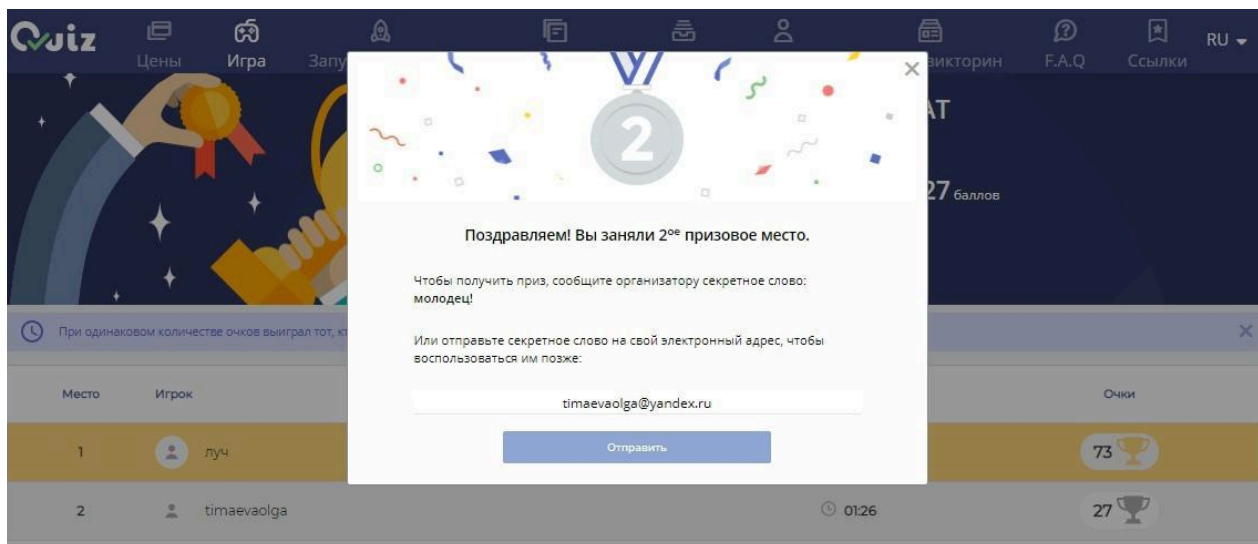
Quiz Цены Игра Запу викторин F.A.Q Ссылки RU

АТ

27 баллов

При одинаковом количестве очков выиграл тот, кт

×

Поздравляем! Вы заняли 2$^{ое}$ призовое место.

Чтобы получить приз, сообщите организатору секретное слово: молодец!

Или отправьте секретное слово на свой электронный адрес, чтобы воспользоваться им позже:

timaevaolga@yandex.ru

Отправить

| Место | Игрок | | Очки |
|---|---|---|---|
| 1 | луч | | 73 |
| 2 | timaevaolga | 01:26 | 27 |